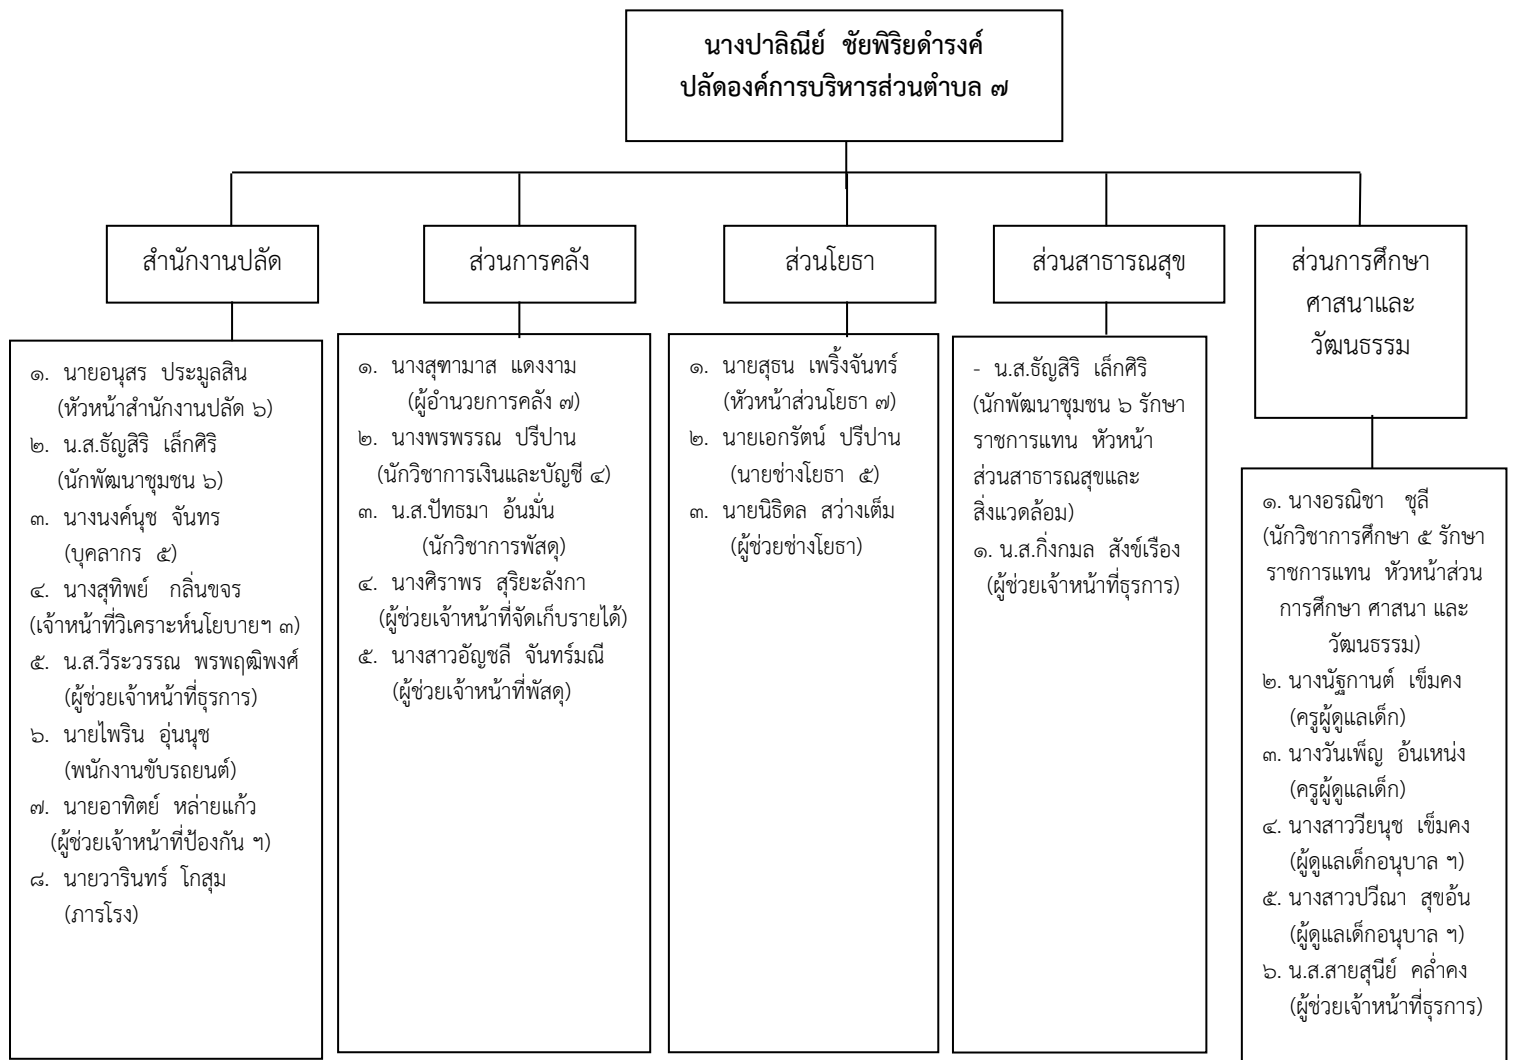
นางปาลิณีย์ ชัยพิริยดำรงค์
ปลัดองค์การบริหารส่วนตำบล ๗

สำนักงานปลัด

๑. นายอนุสร ประมูลสิน (หัวหน้าสำนักงานปลัด ๖)
๒. น.ส.ธัญสิริ เล็กศิริ (นักพัฒนาชุมชน ๖)
๓. นางนงค์นุช จันทร (บุคลากร ๕)
๔. นางสุทิพย์ กลิ่นขจร (เจ้าหน้าที่วิเคราะห์นโยบายฯ ๓)
๕. น.ส.วีระวรรณ พรพฤฒิพงศ์ (ผู้ช่วยเจ้าหน้าที่ธุรการ)
๖. นายไพริน อุ่นนุช (พนักงานขับรถยนต์)
๗. นายอาทิตย์ หล่ายแก้ว (ผู้ช่วยเจ้าหน้าที่ป้องกัน ฯ)
๘. นายวารินทร์ โกสุม (ภารโรง)

ส่วนการคลัง

๑. นางสุฑามาส แดงงาม (ผู้อำนวยการคลัง ๗)
๒. นางพรพรรณ ปรีปาน (นักวิชาการเงินและบัญชี ๔)
๓. น.ส.ปัทธมา อ้นมั่น (นักวิชาการพัสดุ)
๔. นางศิราพร สุริยะลังกา (ผู้ช่วยเจ้าหน้าที่จัดเก็บรายได้)
๕. นางสาวอัญชลี จันทร์มณี (ผู้ช่วยเจ้าหน้าที่พัสดุ)

ส่วนโยธา

๑. นายสุธน เพริ้งจันทร์ (หัวหน้าส่วนโยธา ๗)
๒. นายเอกรัตน์ ปรีปาน (นายช่างโยธา ๕)
๓. นายนิธิดล สว่างเต็ม (ผู้ช่วยช่างโยธา)

ส่วนสาธารณสุข

- น.ส.ธัญสิริ เล็กศิริ (นักพัฒนาชุมชน ๖ รักษาราชการแทน หัวหน้าส่วนสาธารณสุขและสิ่งแวดล้อม)
๑. น.ส.กิ่งกมล สังข์เรือง (ผู้ช่วยเจ้าหน้าที่ธุรการ)

ส่วนการศึกษา ศาสนาและวัฒนธรรม

๑. นางอรณิชา ชุลี (นักวิชาการศึกษา ๕ รักษาราชการแทน หัวหน้าส่วนการศึกษา ศาสนา และวัฒนธรรม)
๒. นางนัฐกานต์ เข็มคง (ครูผู้ดูแลเด็ก)
๓. นางวันเพ็ญ อ้นเหน่ง (ครูผู้ดูแลเด็ก)
๔. นางสาววียนุช เข็มคง (ผู้ดูแลเด็กอนุบาล ฯ)
๕. นางสาวปวีณา สุขอ้น (ผู้ดูแลเด็กอนุบาล ฯ)
๖. น.ส.สายสุนีย์ คล้ำคง (ผู้ช่วยเจ้าหน้าที่ธุรการ)